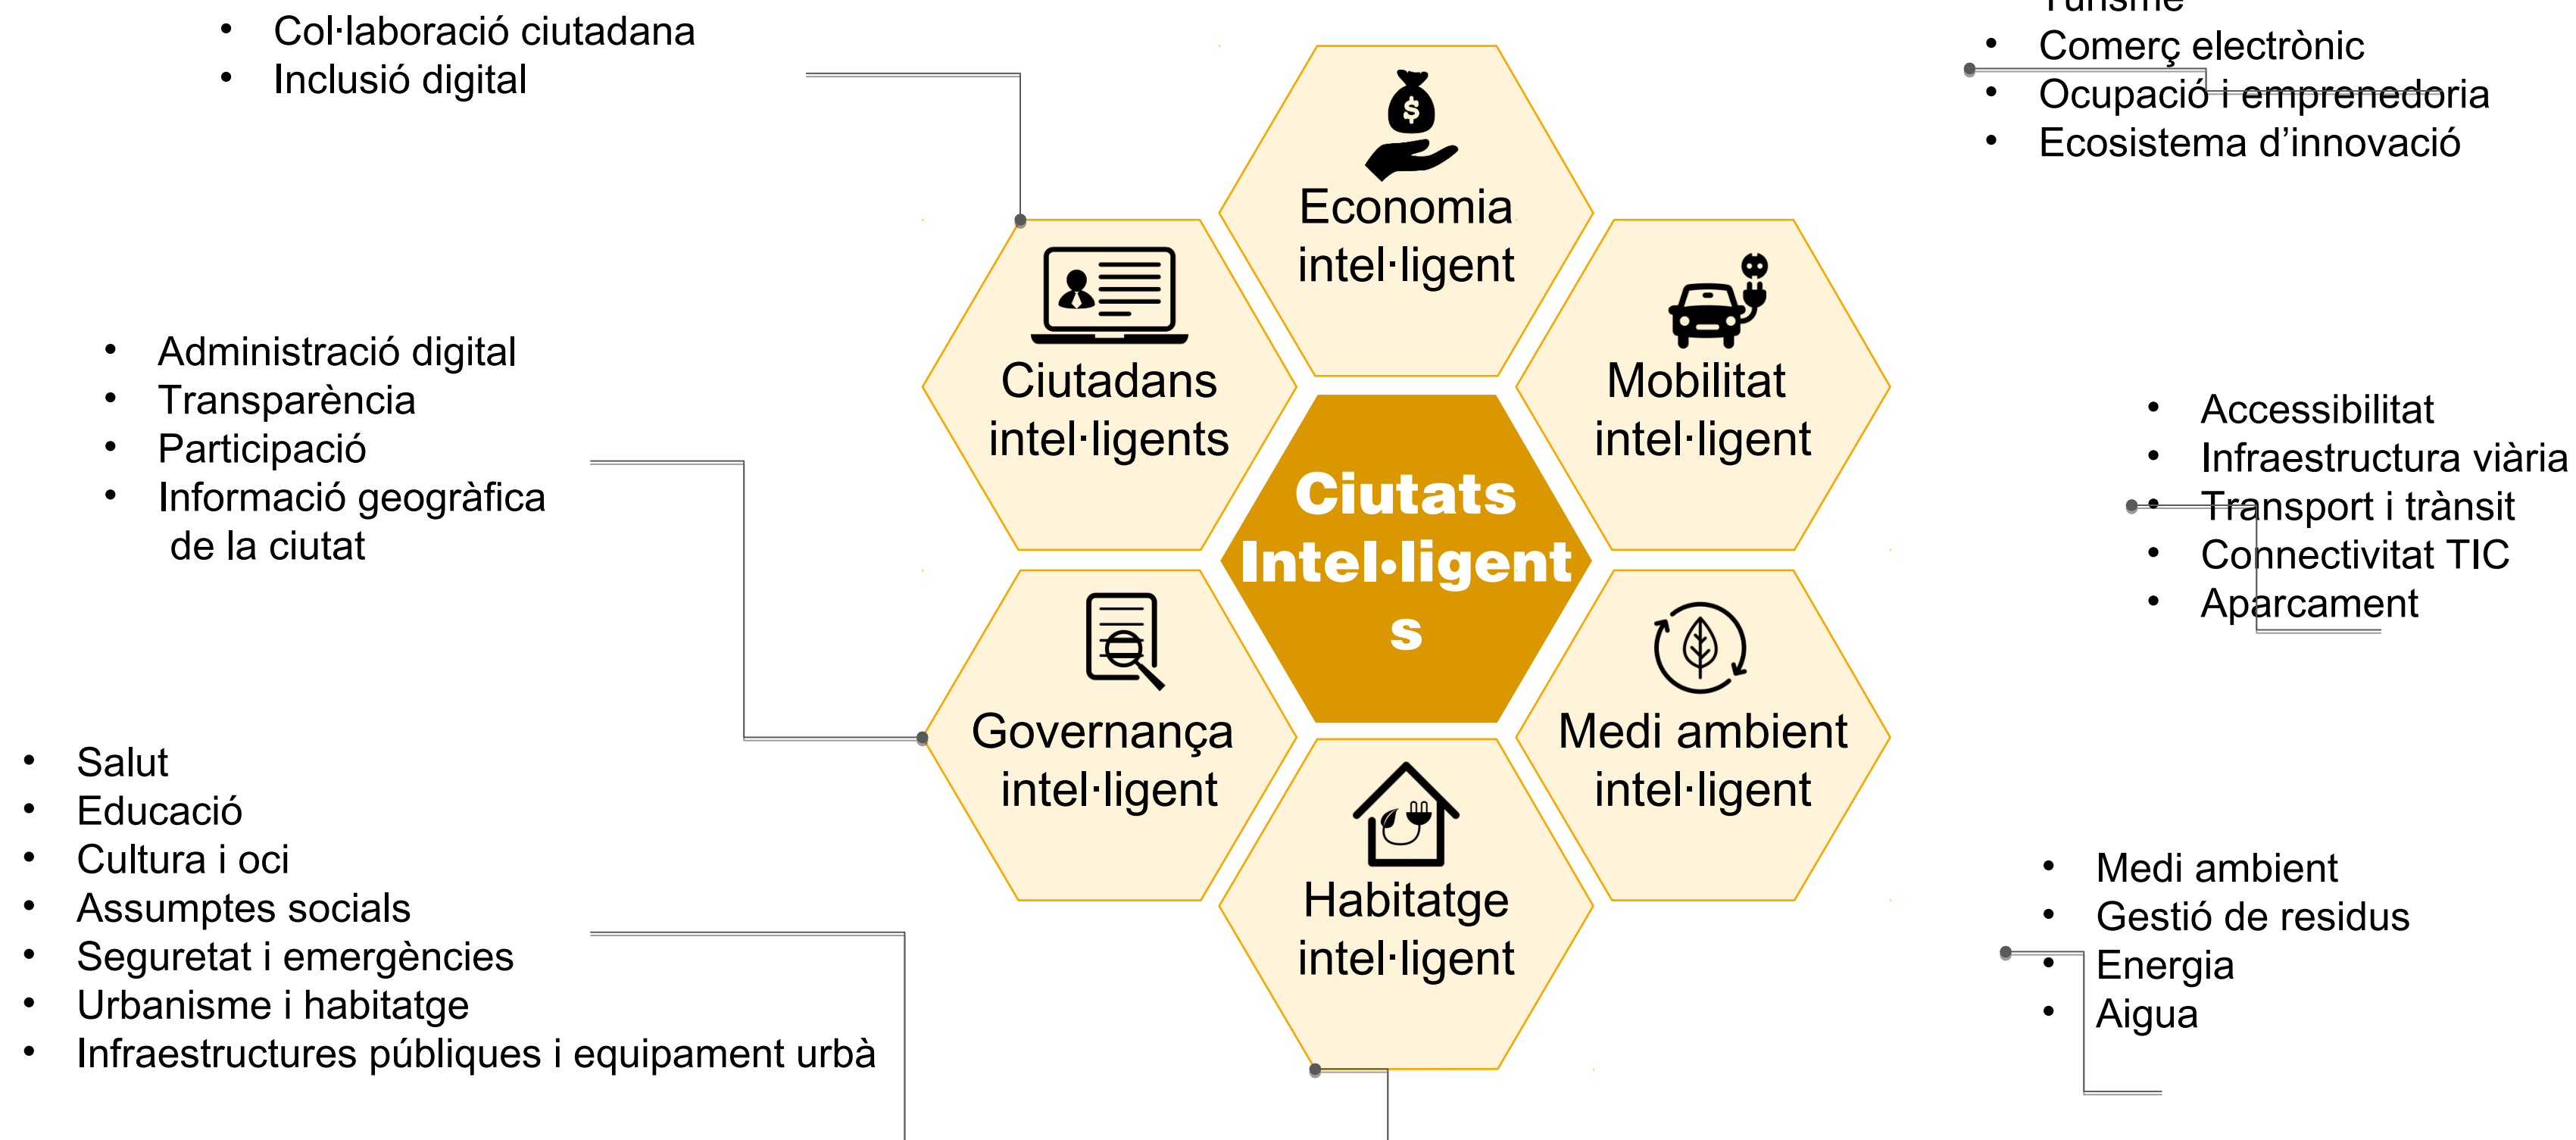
- Col·laboració ciutadana
- Inclusió digital

- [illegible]
- Comerç electrònic
- Ocupació i emprenedoria
- Ecosistema d'innovació

Economia intel·ligent

Ciutadans intel·ligents

Mobilitat intel·ligent

Ciutats Intel·ligents

Governança intel·ligent

Medi ambient intel·ligent

Habitatge intel·ligent

- Administració digital
- Transparència
- Participació
- Informació geogràfica de la ciutat

- Accessibilitat
- Infraestructura viària
- Transport i trànsit
- Connectivitat TIC
- Aparcament

- Salut
- Educació
- Cultura i oci
- Assumptes socials
- Seguretat i emergències
- Urbanisme i habitatge
- Infraestructures públiques i equipament urbà

- Medi ambient
- Gestió de residus
- Energia
- Aigua